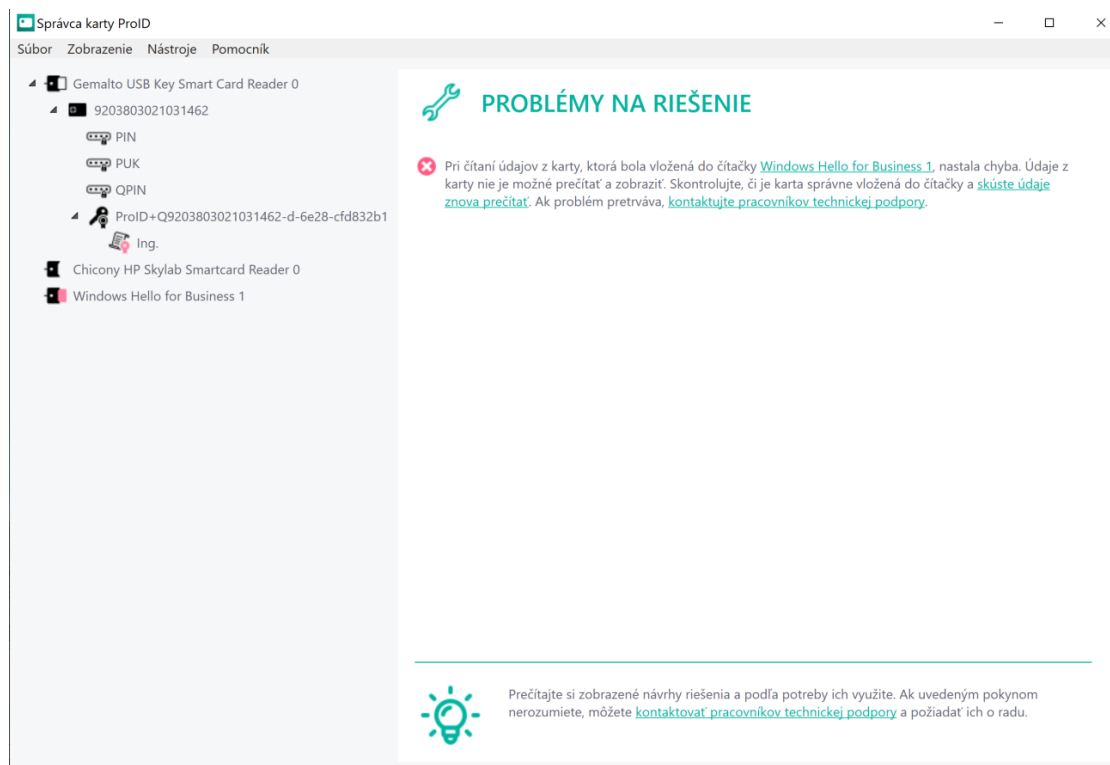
Správca karty ProID

Súbor Zobrazenie Nástroje Pomocník

Gemalto USB Key Smart Card Reader 0
9203803021031462
PIN
PUK
QPIN
ProID+Q9203803021031462-d-6e28-cfd832b1
Ing.
Chicony HP Skylab Smartcard Reader 0
Windows Hello for Business 1

PROBLÉMY NA RIEŠENIE

Pri čítaní údajov z karty, ktorá bola vložená do čítačky Windows Hello for Business 1, nastala chyba. Údaje z karty nie je možné prečítať a zobraziť. Skontrolujte, či je karta správne vložená do čítačky a skúste údaje znova prečítať. Ak problém pretrváva, kontaktujte pracovníkov technickej podpory.

Prečítajte si zobrazené návrhy riešenia a podľa potreby ich využite. Ak uvedeným pokynom nerozumiete, môžete kontaktovať pracovníkov technickej podpory a požiadať ich o radu.